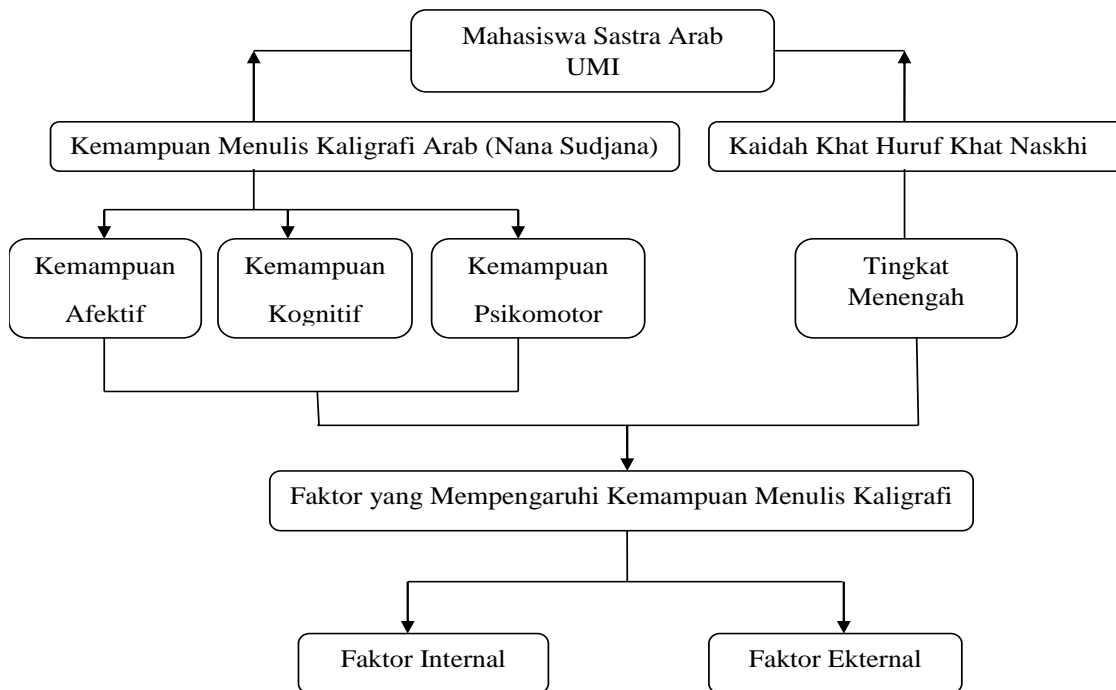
Mahasiswa Sastra Arab UMI

Kemampuan Menulis Kaligrafi Arab (Nana Sudjana)

Kaidah Khat Huruf Khat Naskhi

Kemampuan Afektif

Kemampuan Kognitif

Kemampuan Psikomotor

Tingkat Menengah

Faktor yang Mempengaruhi Kemampuan Menulis Kaligrafi

Faktor Internal

Faktor Ekternal